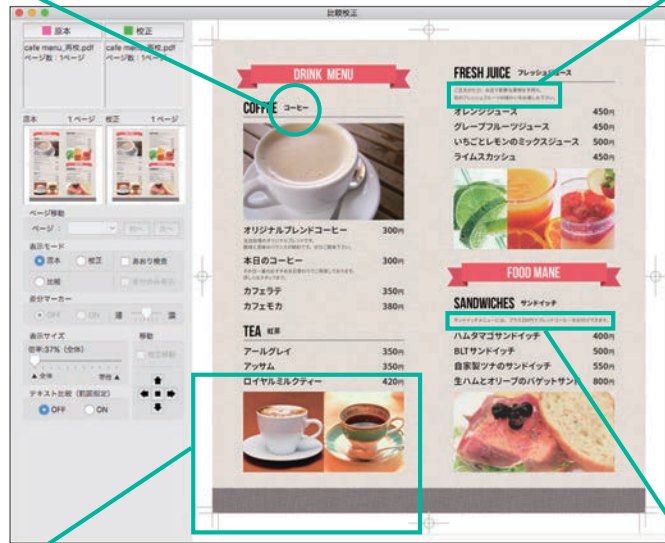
比較校正

原本

校正

cafe menu_再校.pdf
ページ数：1ページ

cafe menu_再校.pdf
ページ数：1ページ

原本 1ページ

校正 1ページ

ページ移動

ページ：

表示モード

原本

校正

あおり検査

比較

差分マーカー

OFF

ON

表示サイズ

倍率:37%（全体）

移動

全体

等倍

テキスト比較（範囲指定）

OFF

ON

DRINK MENU

COFFEE コーヒー

オリジナルブレンドコーヒー 300円

本日のコーヒー 300円

カフェラテ 350円

カフェモカ 380円

TEA 紅茶

アールグレイ 350円

アッサム 350円

ロイヤルミルクティー 420円

FRESH JUICE フレッシュジュース

オレンジジュース 450円

グレープフルーツジュース 450円

いちごとレモンのミックスジュース 500円

ライムスカッシュ 450円

FOOD MANE

SANDWICHES サンドイッチ

ハムタマゴサンドイッチ 400円

BLTサンドイッチ 500円

自家製ツナのサンドイッチ 550円

生ハムとオリーブのバゲットサンド 800円